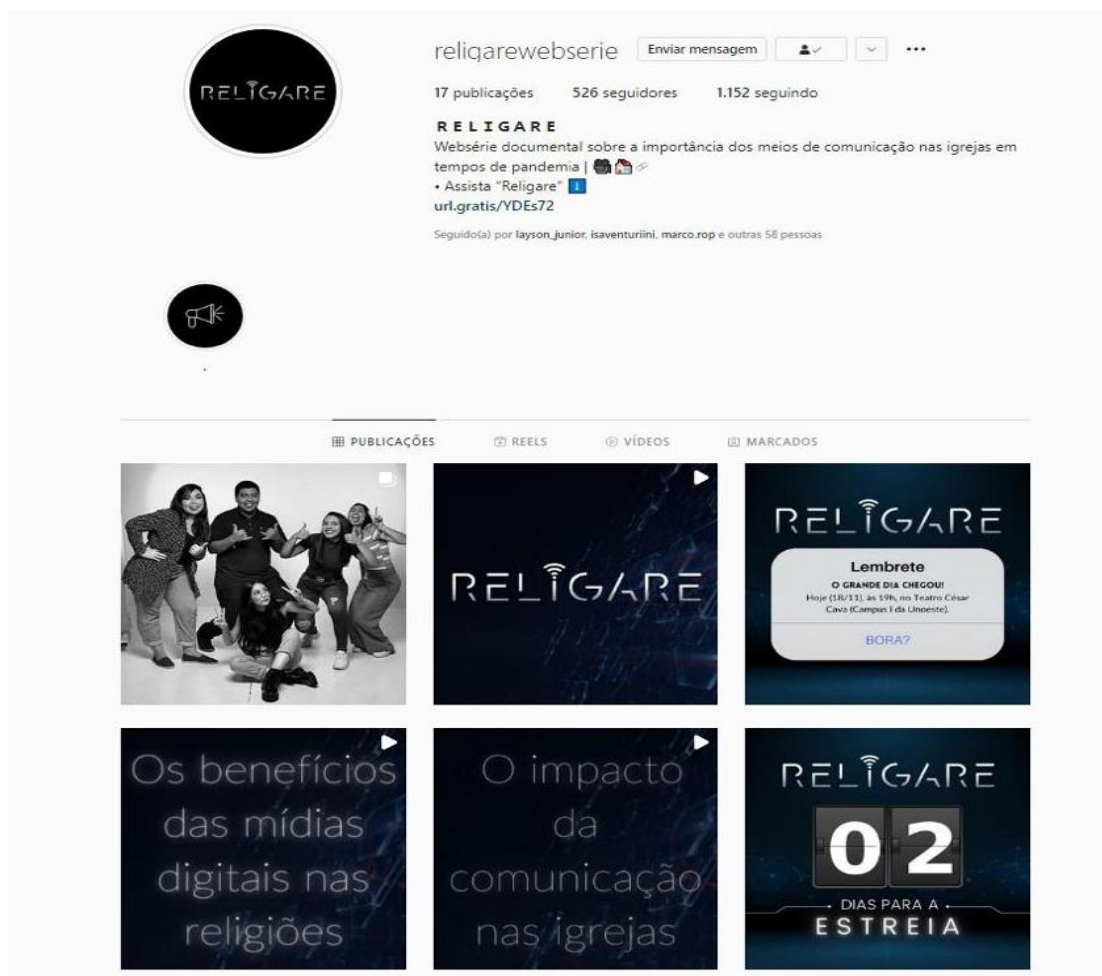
RELIGARE

religarewebserie Enviar mensagem ...

17 publicações 526 seguidores 1.152 seguindo

RELIGARE
Websérie documental sobre a importância dos meios de comunicação nas igrejas em tempos de pandemia |
• Assista "Religare"
url.gratis/YDEs72

Seguido(a) por layson_junior, isaventuriini, marco.rop e outras 58 pessoas

PUBLICAÇÕES REELS VÍDEOS MARCADOS

RELIGARE

RELIGARE

Lembrete
O GRANDE DIA CHEGOU!
Hoje (18/11), às 19h, no Teatro César Cava (Campus I da Unoeste).
BORA?

Os benefícios das mídias digitais nas religiões

O impacto da comunicação nas igrejas

RELIGARE
02
DIAS PARA A
ESTREIA